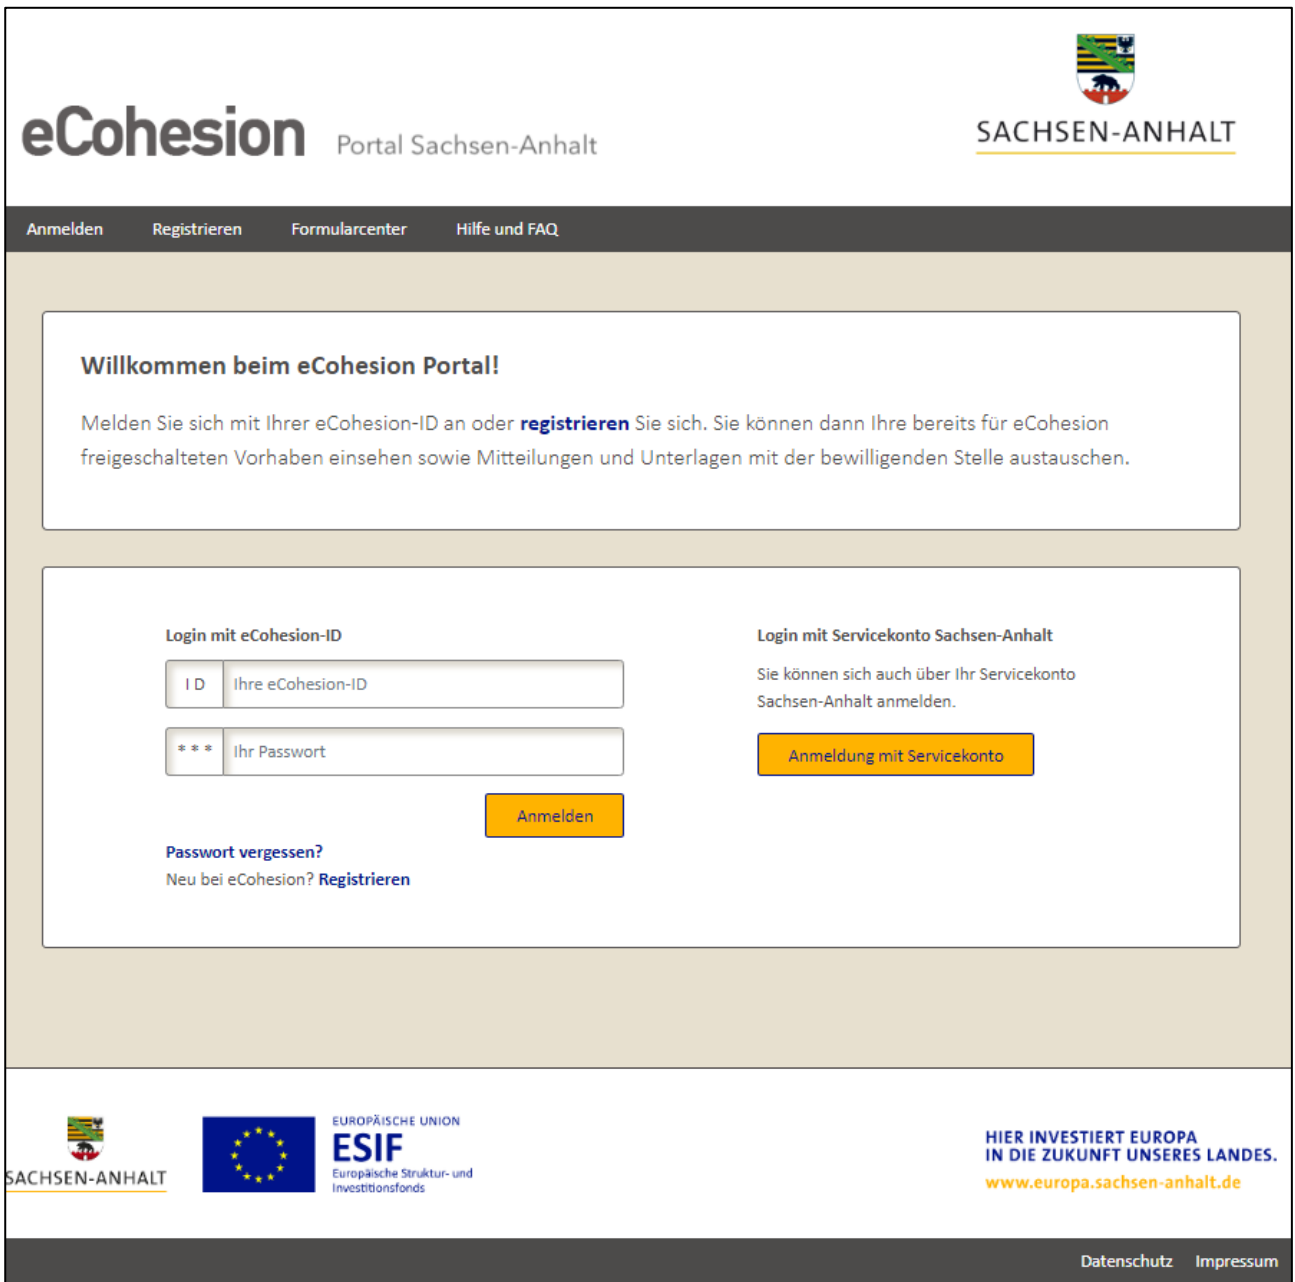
eCohesion Portal Sachsen-Anhalt

SACHSEN-ANHALT

Anmelden Registrieren Formularcenter Hilfe und FAQ

Willkommen beim eCohesion Portal!

Melden Sie sich mit Ihrer eCohesion-ID an oder registrieren Sie sich. Sie können dann Ihre bereits für eCohesion freigeschalteten Vorhaben einsehen sowie Mitteilungen und Unterlagen mit der bewilligenden Stelle austauschen.

Login mit eCohesion-ID

ID Ihre eCohesion-ID

*** Ihr Passwort

Anmelden

Passwort vergessen?

Neu bei eCohesion? Registrieren

Login mit Servicekonto Sachsen-Anhalt

Sie können sich auch über Ihr Servicekonto Sachsen-Anhalt anmelden.

Anmeldung mit Servicekonto

SACHSEN-ANHALT

EUROPÄISCHE UNION
ESIF
Europäische Struktur- und Investitionsfonds

HIER INVESTIERT EUROPA
IN DIE ZUKUNFT UNSERES LANDES.
www.europa.sachsen-anhalt.de

Datenschutz Impressum